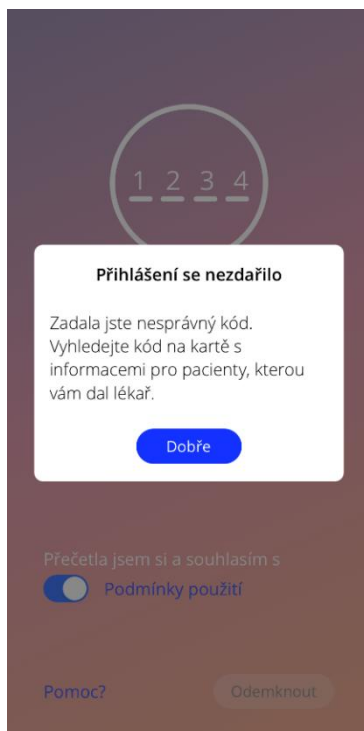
1 2 3 4

Přihlášení se nezdařilo

Zadala jste nesprávný kód. Vyhledejte kód na kartě s informacemi pro pacienty, kterou vám dal lékař.

Dobře

Přečetla jsem si a souhlasím s

Podmínky použití

Pomoc?

Odemknout